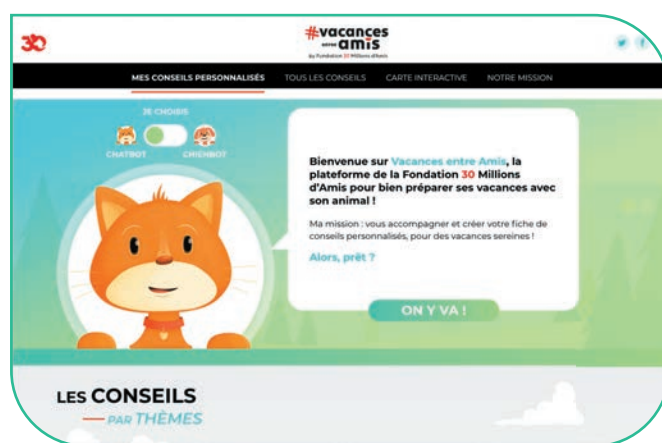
30

#vacances entre amis
by Fondation 30 Millions d'Amis

MES CONSEILS PERSONNALISÉS   TOUS LES CONSEILS   CARTE INTERACTIVE   NOTRE MISSION

JE CHOISIS
CHATBOT   CHIENBOT

Bienvenue sur Vacances entre Amis, la plateforme de la Fondation 30 Millions d'Amis pour bien préparer ses vacances avec son animal !

Ma mission : vous accompagner et créer votre fiche de conseils personnalisés, pour des vacances sereines !

Alors, prêt ?

ON Y VA !

LES CONSEILS
— PAR THÈMES